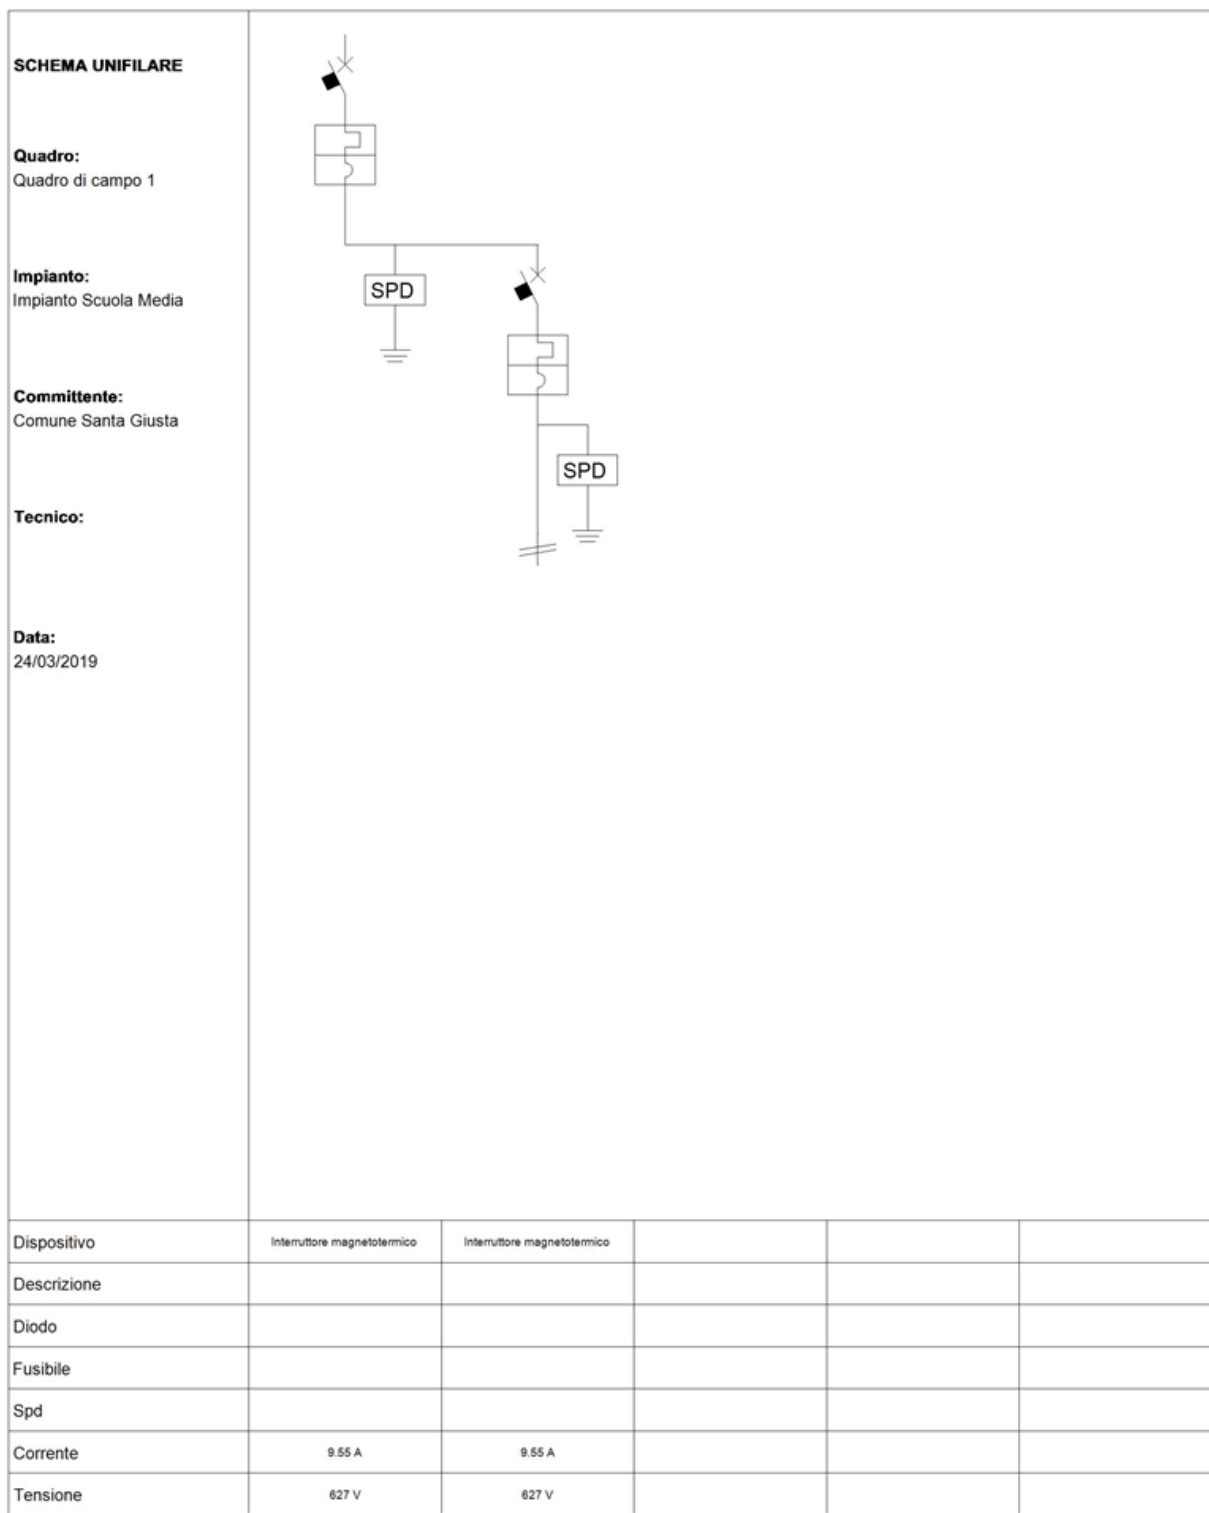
SCHEMA UNIFILARE

Quadro:
Quadro di campo 1

Impianto:
Impianto Scuola Media

Committente:
Comune Santa Giusta

Tecnico:

Data:
24/03/2019

SPD

SPD

| Dispositivo | Interruttore magnetotermico | Interruttore magnetotermico | | | |
|---|---|---|---|---|---|
| Descrizione | | | | | |
| Diodo | | | | | |
| Fusibile | | | | | |
| Spd | | | | | |
| Corrente | 9.55 A | 9.55 A | | | |
| Tensione | 627 V | 627 V | | | |